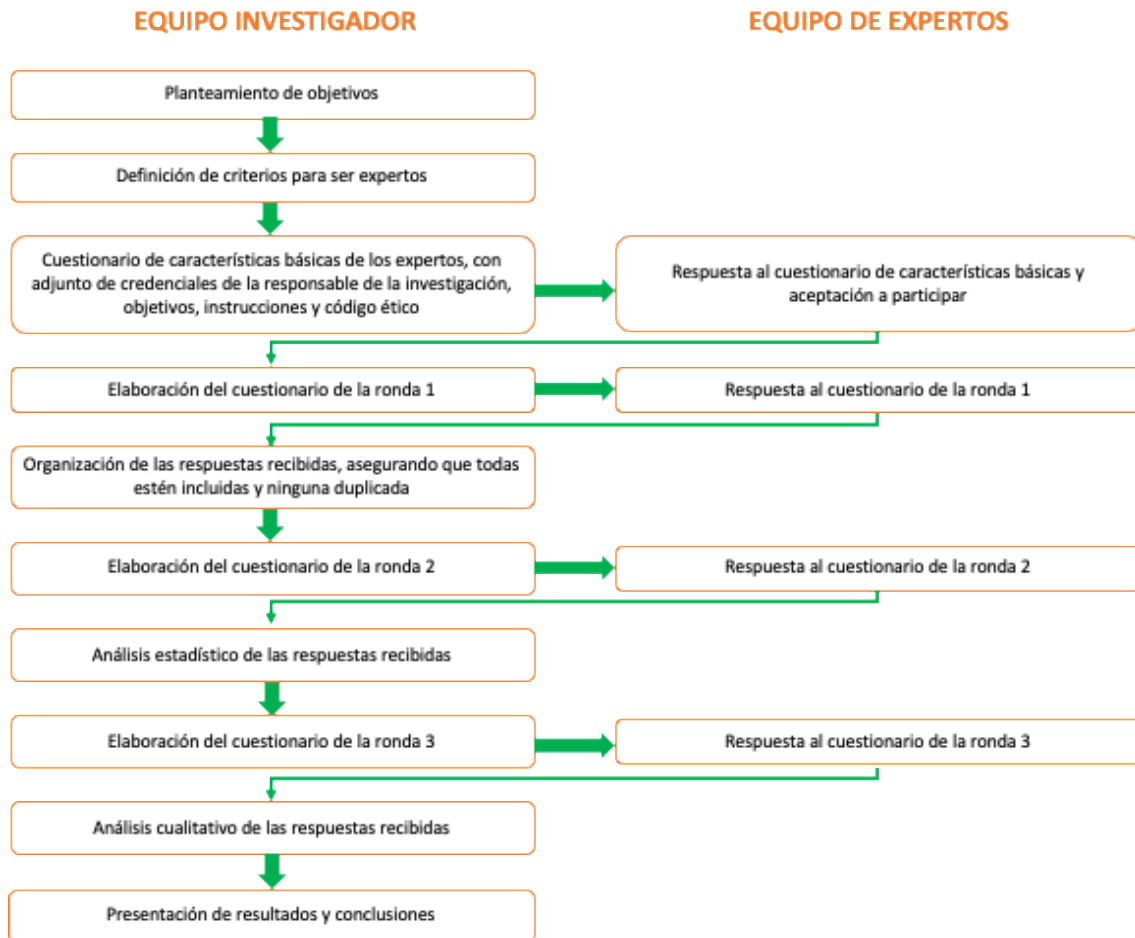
EQUIPO INVESTIGADOR

EQUIPO DE EXPERTOS

Planteamiento de objetivos

Definición de criterios para ser expertos

Cuestionario de características básicas de los expertos, con adjunto de credenciales de la responsable de la investigación, objetivos, instrucciones y código ético

Respuesta al cuestionario de características básicas y aceptación a participar

Elaboración del cuestionario de la ronda 1

Respuesta al cuestionario de la ronda 1

Organización de las respuestas recibidas, asegurando que todas estén incluidas y ninguna duplicada

Elaboración del cuestionario de la ronda 2

Respuesta al cuestionario de la ronda 2

Análisis estadístico de las respuestas recibidas

Elaboración del cuestionario de la ronda 3

Respuesta al cuestionario de la ronda 3

Análisis cualitativo de las respuestas recibidas

Presentación de resultados y conclusiones